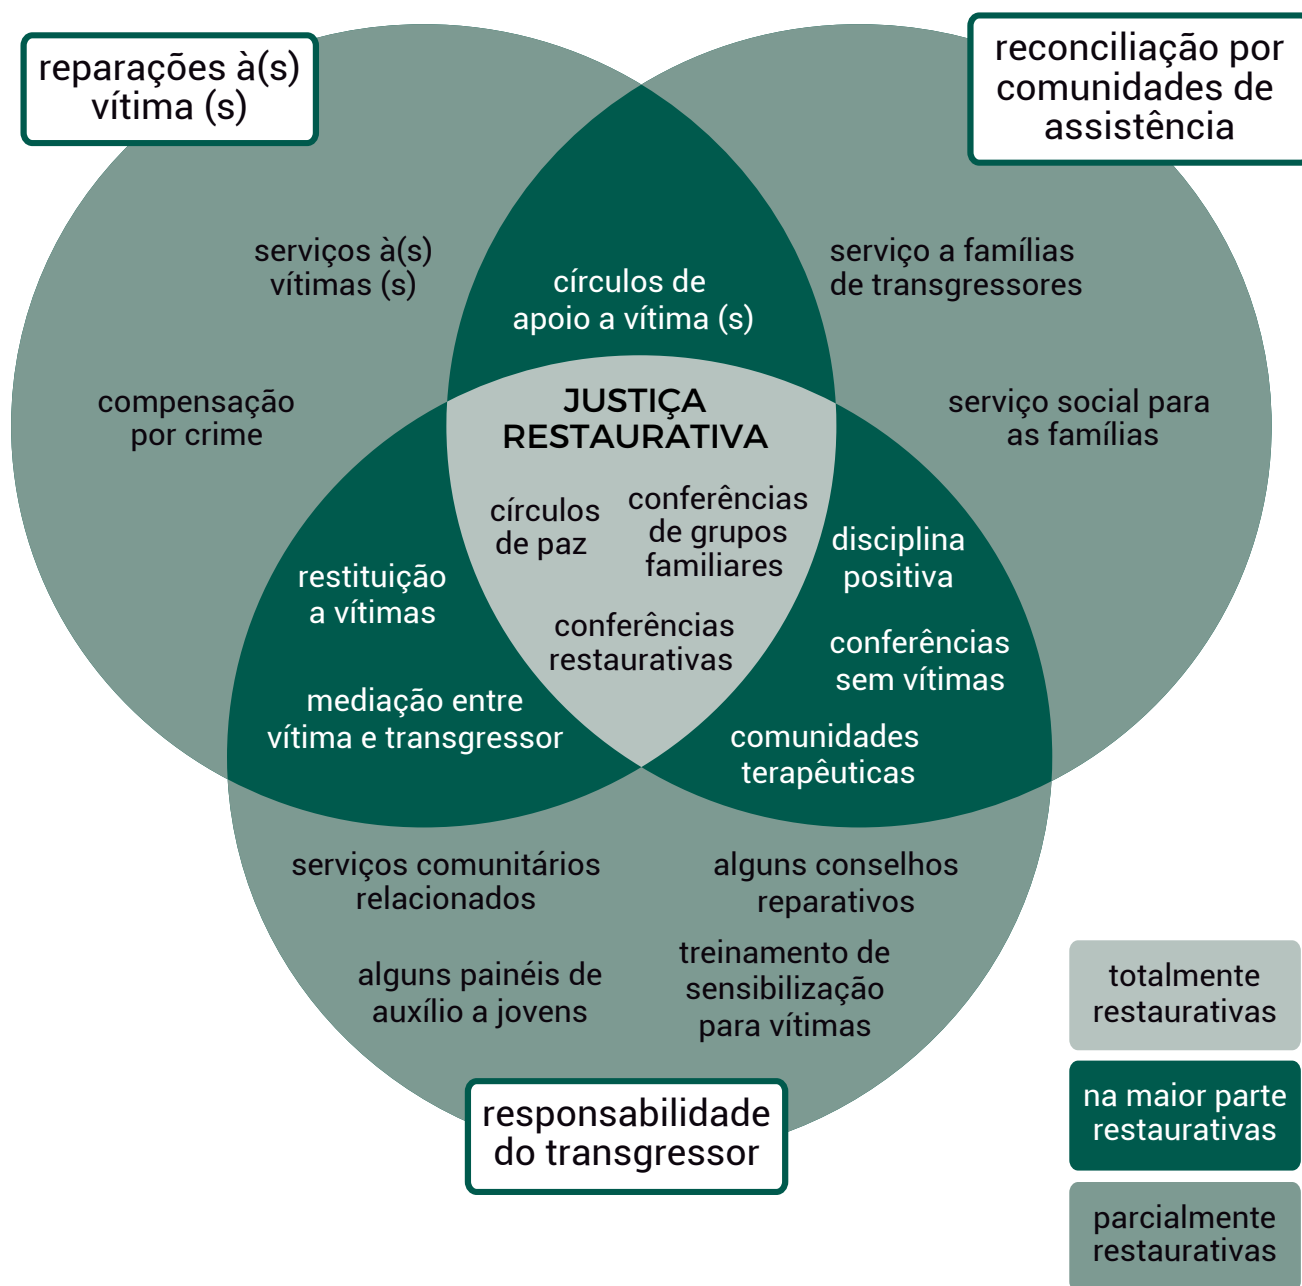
reparações à(s) vítima (s)

reconciliação por comunidades de assistência

serviços à(s) vítimas (s)

círculos de apoio a vítima (s)

serviço a famílias de transgressores

compensação por crime

JUSTIÇA RESTAURATIVA

serviço social para as famílias

círculos de paz

conferências de grupos familiares

disciplina positiva

restituição a vítimas

conferências restaurativas

conferências sem vítimas

mediação entre vítima e transgressor

comunidades terapêuticas

serviços comunitários relacionados

alguns conselhos reparativos

alguns painéis de auxílio a jovens

treinamento de sensibilização para vítimas

responsabilidade do transgressor

totalmente restaurativas

na maior parte restaurativas

parcialmente restaurativas